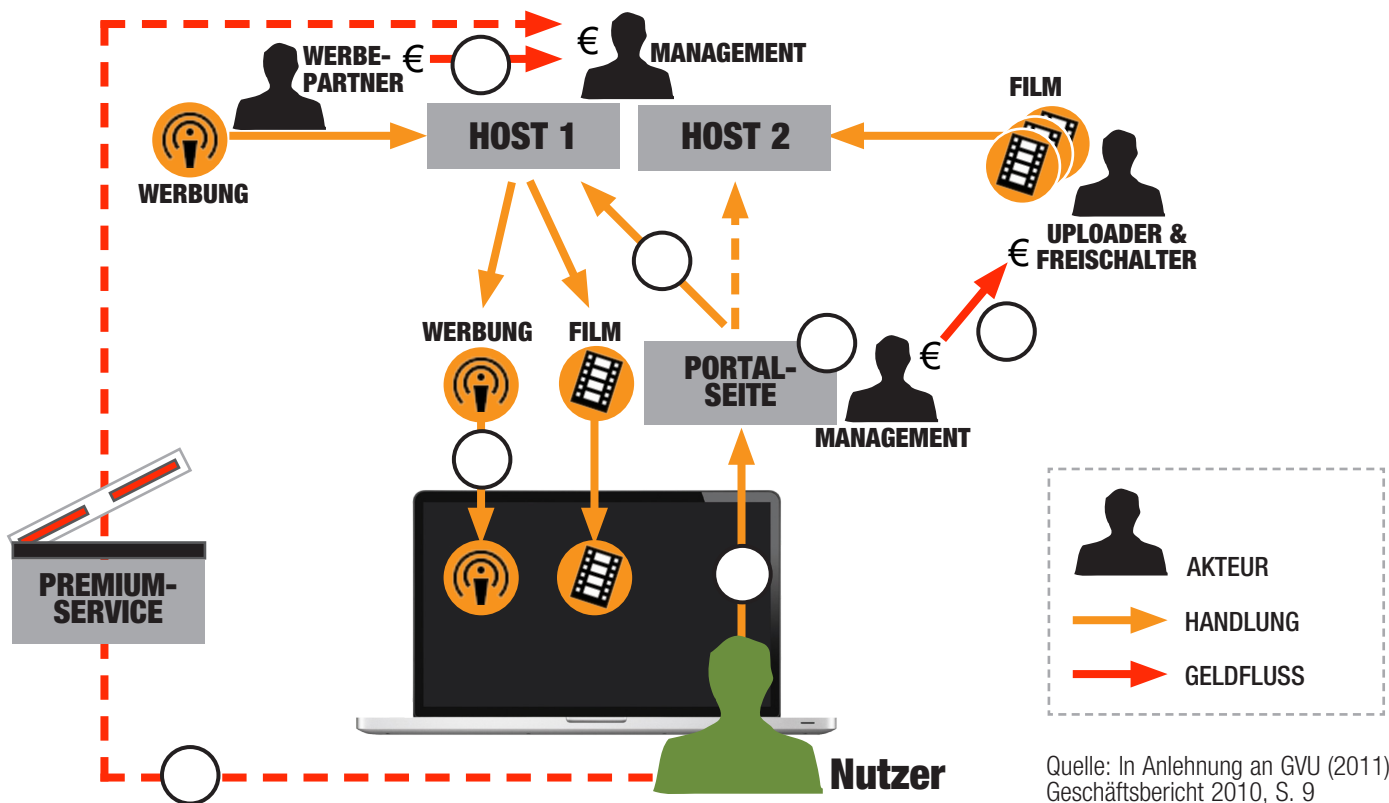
WERBE-PARTNER €

€ MANAGEMENT

HOST 1

HOST 2

FILM

WERBUNG

UPLOADER & FREISCHALTER

€

WERBUNG

FILM

PORTAL-SEITE

€

MANAGEMENT

PREMIUM-SERVICE

AKTEUR

HANDLUNG

GELDFLUSS

Nutzer

Quelle: In Anlehnung an GVU (2011) Geschäftsbericht 2010, S. 9